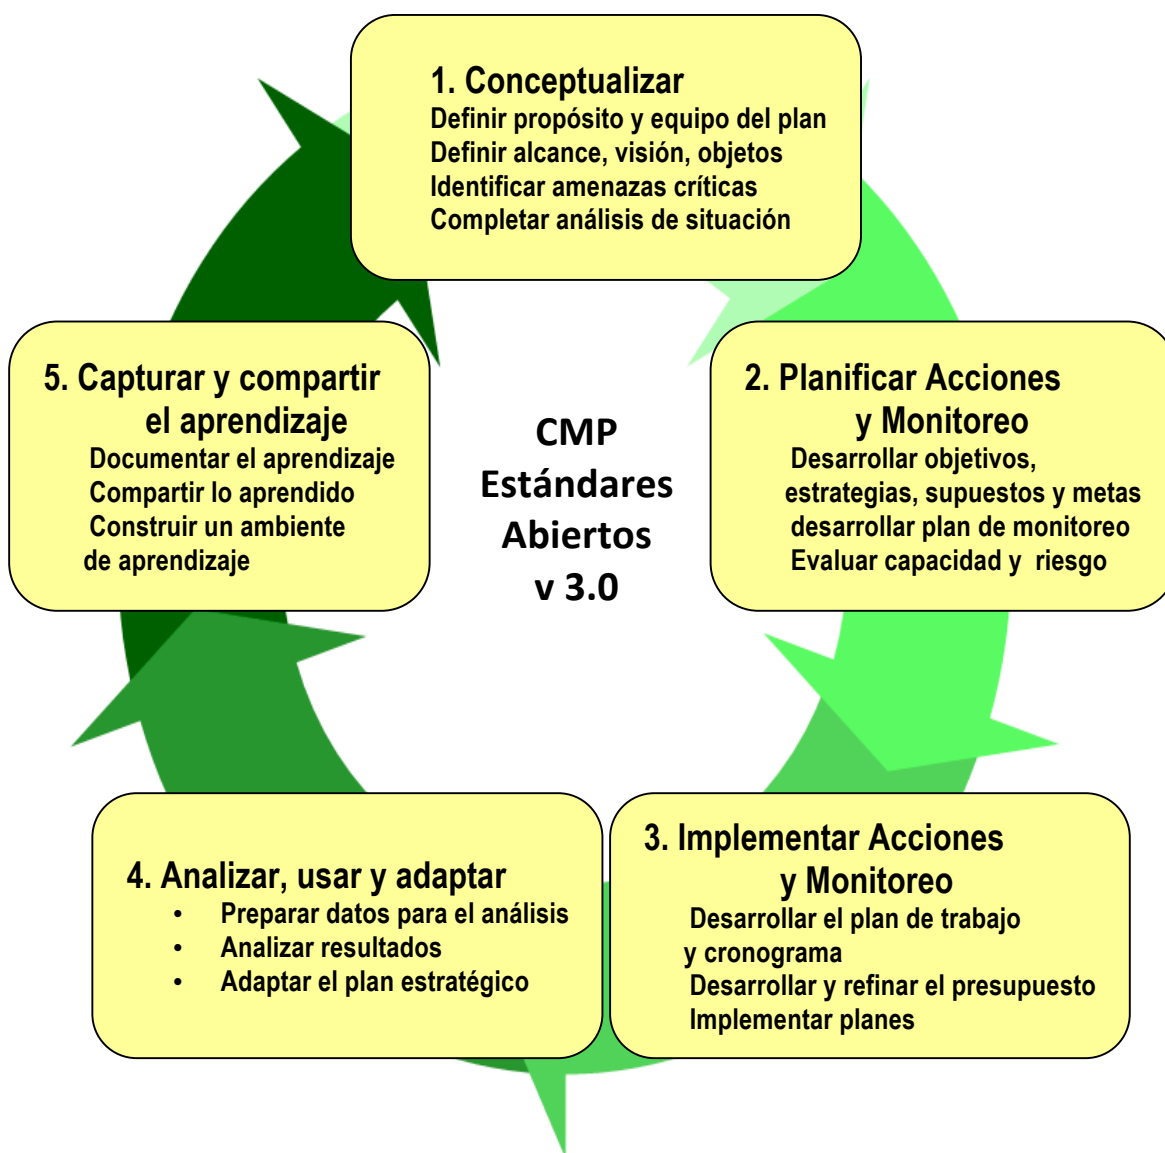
1. Conceptualizar
Definir propósito y equipo del plan
Definir alcance, visión, objetos
Identificar amenazas críticas
Completar análisis de situación

5. Capturar y compartir el aprendizaje
Documentar el aprendizaje
Compartir lo aprendido
Construir un ambiente de aprendizaje

CMP
Estándares
Abiertos
v 3.0

2. Planificar Acciones y Monitoreo
Desarrollar objetivos, estrategias, supuestos y metas
desarrollar plan de monitoreo
Evaluar capacidad y riesgo

4. Analizar, usar y adaptar
• Preparar datos para el análisis
• Analizar resultados
• Adaptar el plan estratégico

3. Implementar Acciones y Monitoreo
Desarrollar el plan de trabajo y cronograma
Desarrollar y refinar el presupuesto
Implementar planes